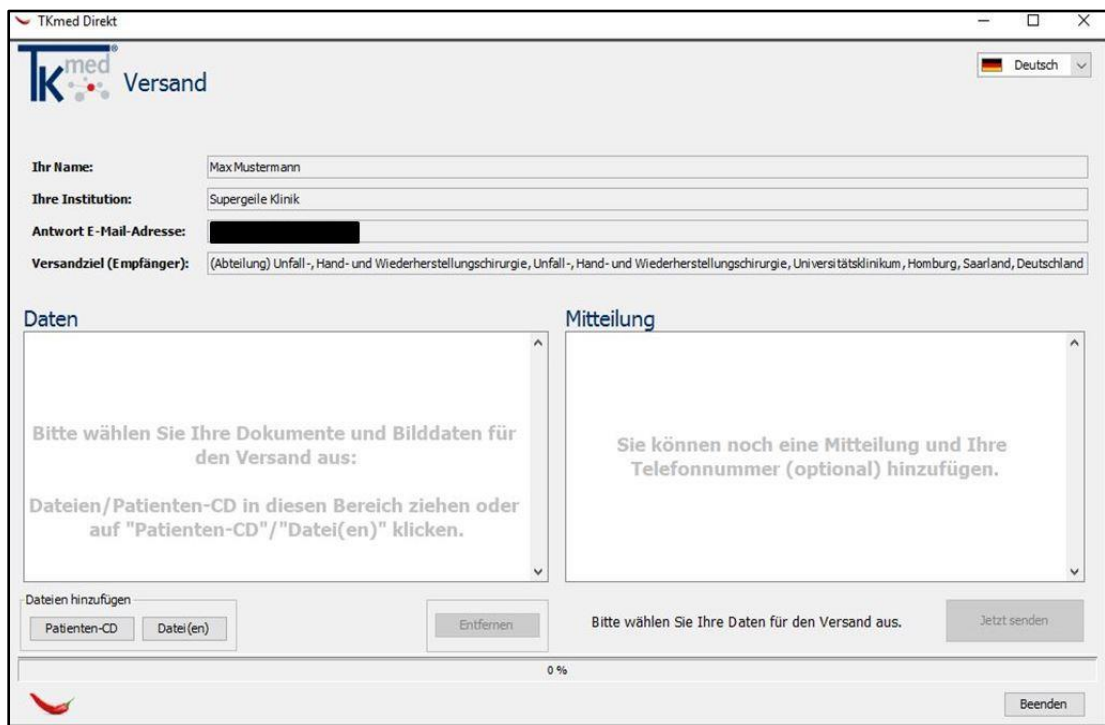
TKmed Direkt

TK med Versand

Deutsch

Ihr Name: Max Mustermann

Ihre Institution: Supergeile Klinik

Antwort E-Mail-Adresse:

Versandziel (Empfänger): (Abteilung) Unfall-, Hand- und Wiederherstellungschirurgie, Unfall-, Hand- und Wiederherstellungschirurgie, Universitätsklinikum, Homburg, Saarland, Deutschland

Daten

Bitte wählen Sie Ihre Dokumente und Bilddaten für den Versand aus:

Dateien/Patienten-CD in diesen Bereich ziehen oder auf "Patienten-CD"/"Datei(en)" klicken.

Mitteilung

Sie können noch eine Mitteilung und Ihre Telefonnummer (optional) hinzufügen.

Dateien hinzufügen

Patienten-CD Datei(en)

Entfernen

Bitte wählen Sie Ihre Daten für den Versand aus.

Jetzt senden

0 %

Beenden